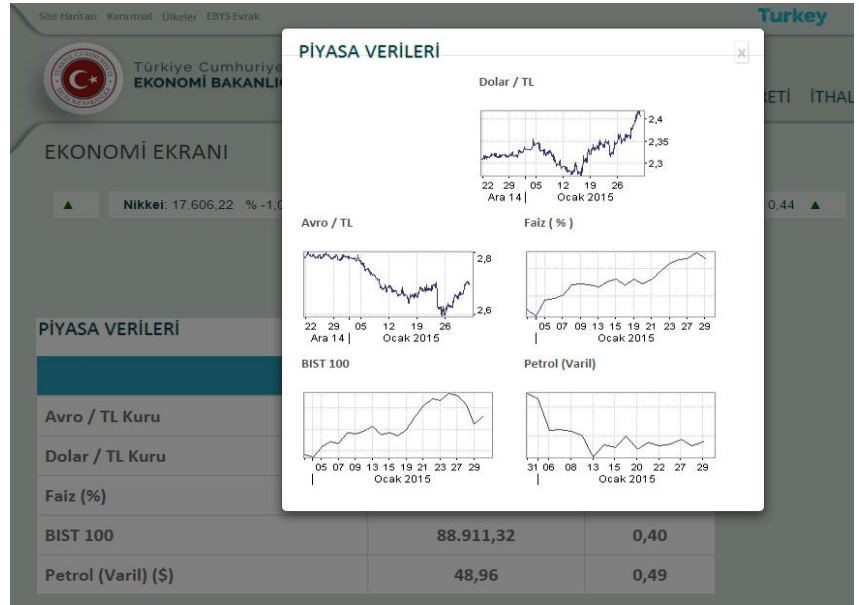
Site Haritası Kurumsal Ülkeler EBYS Evrak

Turkey

Türkiye Cumhuriye
EKONOMİ BAKANLI

RETİ İTHAL

EKONOMİ EKRANI

▲ Nikkei: 17.606,22 % -1,0

0,44 ▲

PİYASA VERİLERİ

| | | |
|---|---|---|
| Avro / TL Kuru | | |
| Dolar / TL Kuru | | |
| Faiz (%) | | |
| BIST 100 | 88.911,32 | 0,40 |
| Petrol (Varil) ($) | 48,96 | 0,49 |

PİYASA VERİLERİ

x

Dolar / TL

2,4
2,35
2,3
22 29 05 12 19 26
Ara 14 | Ocak 2015

Avro / TL

2,8
2,6
22 29 05 12 19 26
Ara 14 | Ocak 2015

Faiz ( % )

05 07 09 13 15 19 21 23 27 29
Ocak 2015

BIST 100

05 07 09 13 15 19 21 23 27 29
Ocak 2015

Petrol (Varil)

31 06 08 13 15 20 22 27 29
Ocak 2015